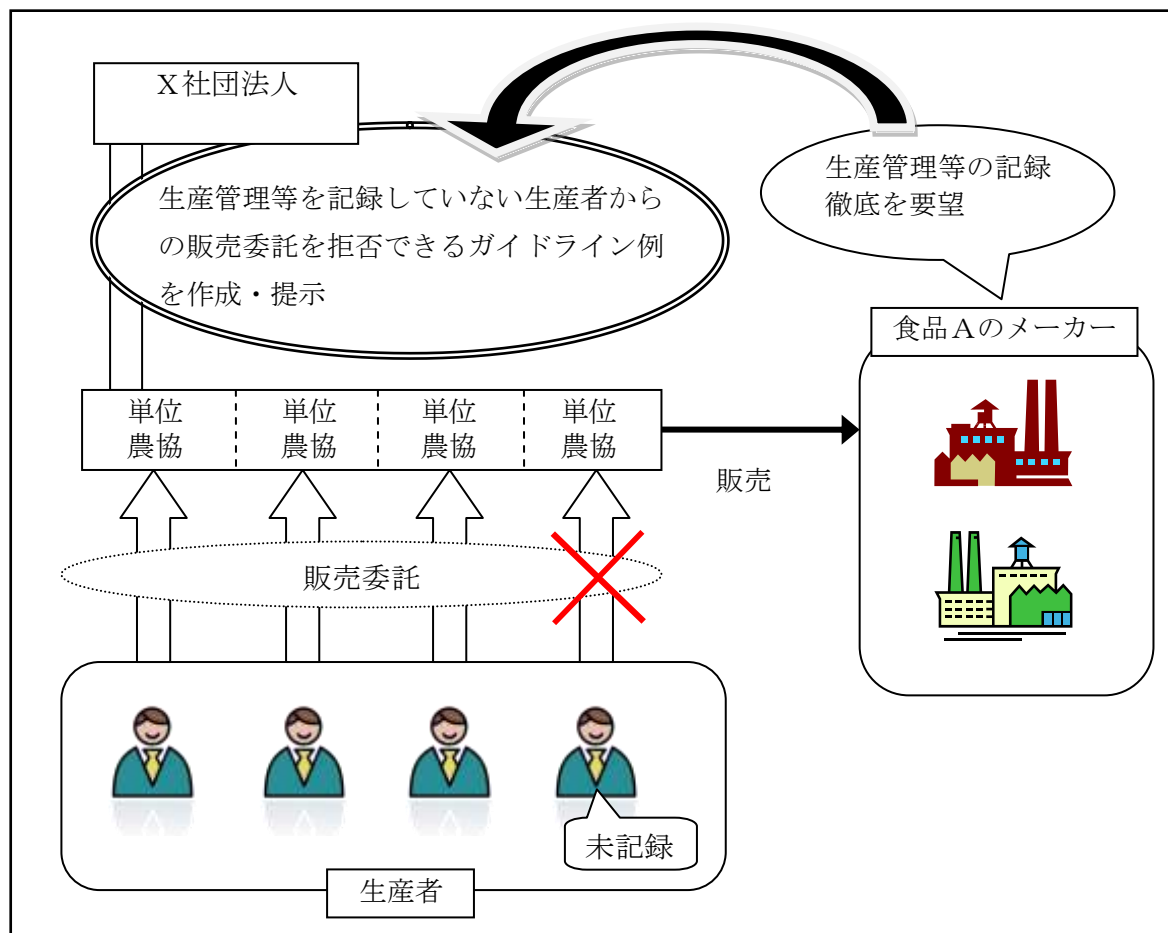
X社団法人

生産管理等を記録していない生産者からの販売委託を拒否できるガイドライン例を作成・提示

生産管理等の記録徹底を要望

食品Aのメーカー

単位農協

単位農協

単位農協

単位農協

販売

販売委託

未記録

生産者